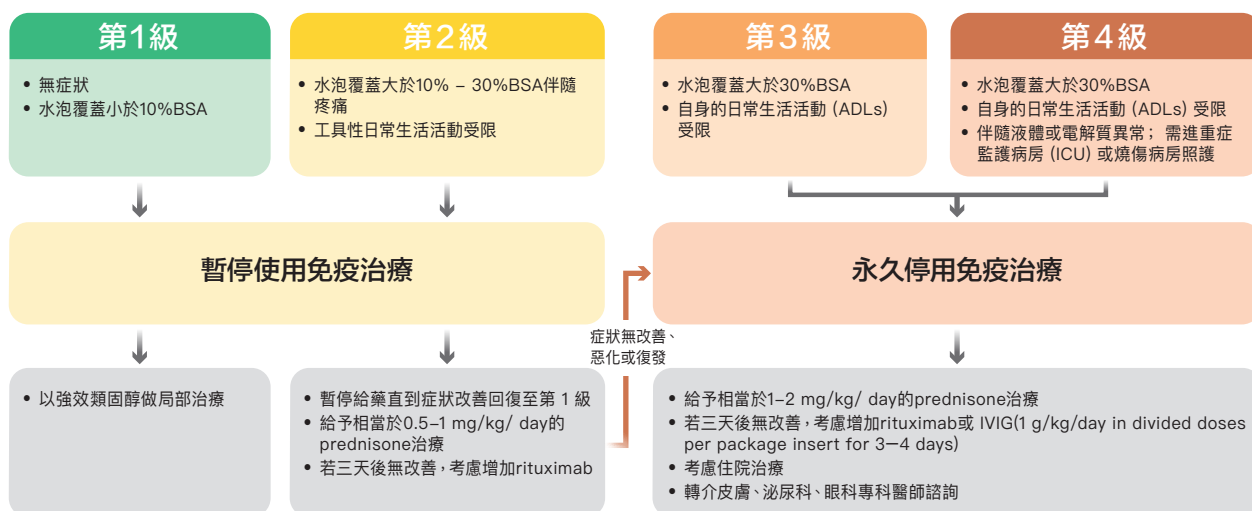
第1級

• 無症狀
• 水泡覆蓋小於10%BSA

第2級

• 水泡覆蓋大於10% – 30%BSA伴隨疼痛
• 工具性日常生活活動受限

第3級

• 水泡覆蓋大於30%BSA
• 自身的日常生活活動 (ADLs) 受限

第4級

• 水泡覆蓋大於30%BSA
• 自身的日常生活活動 (ADLs) 受限
• 伴隨液體或電解質異常； 需進重症監護病房 (ICU) 或燒傷病房照護

暫停使用免疫治療

永久停用免疫治療

症狀無改善、惡化或復發

• 以強效類固醇做局部治療

• 暫停給藥直到症狀改善回復至第 1 級
• 給予相當於0.5–1 mg/kg/ day的prednisone治療
• 若三天後無改善，考慮增加rituximab

• 給予相當於1–2 mg/kg/ day的prednisone治療
• 若三天後無改善，考慮增加rituximab或 IVIG(1 g/kg/day in divided doses per package insert for 3–4 days)
• 考慮住院治療
• 轉介皮膚、泌尿科、眼科專科醫師諮詢